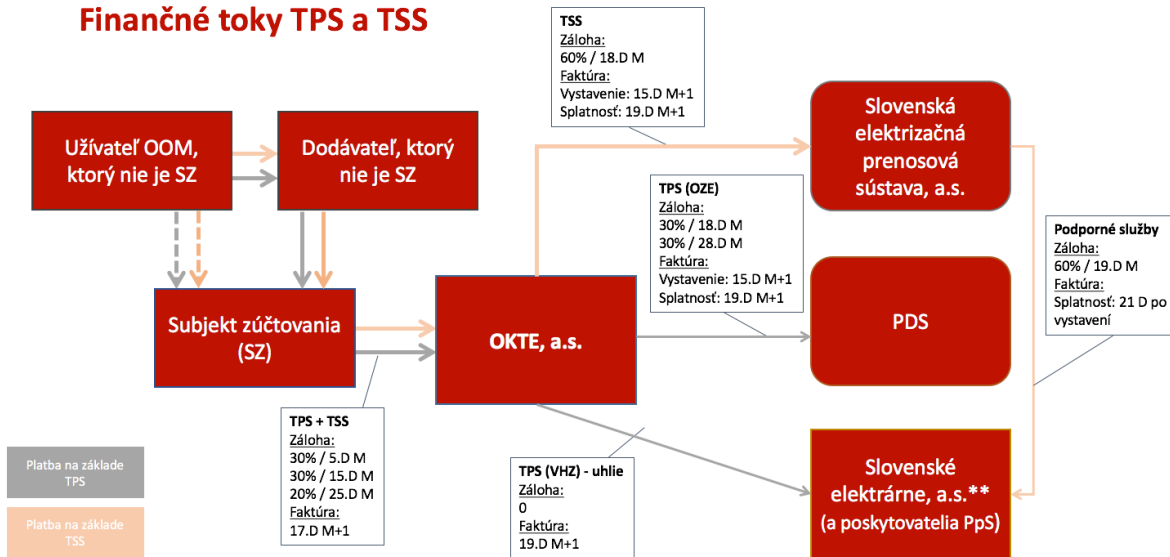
Finančné toky TPS a TSS

TSS
Záloha:
60% / 18.D M
Faktúra:
Vystavenie: 15.D M+1
Splatnosť: 19.D M+1

Užívateľ OOM, ktorý nie je SZ

Dodávateľ, ktorý nie je SZ

Slovenská elektrizačná prenosová sústava, a.s.

TPS (OZE)
Záloha:
30% / 18.D M
30% / 28.D M
Faktúra:
Vystavenie: 15.D M+1
Splatnosť: 19.D M+1

Podporné služby
Záloha:
60% / 19.D M
Faktúra:
Splatnosť: 21 D po vystavení

Subjekt zúčtovania (SZ)

OKTE, a.s.

PDS

TPS + TSS
Záloha:
30% / 5.D M
30% / 15.D M
20% / 25.D M
Faktúra:
17.D M+1

Platba na základe TPS

Platba na základe TSS

TPS (VHZ) - uhlie
Záloha:
0
Faktúra:
19.D M+1

Slovenské elektrárne, a.s.**
(a poskytovatelia PpS)